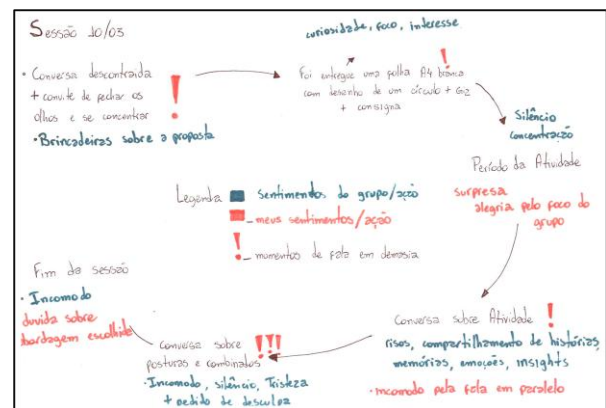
Sessão 10/03

curiosidade, foco, interesse

• Conversa descontraída + convite de fechar os olhos e se concentrar

!

• Brincadeiras sobre a proposta

Foi entregue uma folha A4 branca com desenho de um círculo + Giz + consigna

!

Silêncio
concentração

Período da Atividade

surpresa
alegria pelo foco do grupo

Legenda: ■ Sentimentos do grupo/ação
■ _ meus sentimentos/ação
! _ momentos de fala em demasia

Fim da sessão

• Incomodo
dúvida sobre bordagem escolhida

Conversa sobre posturas e combinados

!!!

• Incomodo, silêncio, tristeza + pedido de desculpas

Conversa sobre Atividade

!

risos, compartilhamento de histórias, memórias, emoções, insights

• Incomodo pela fala em paralelo